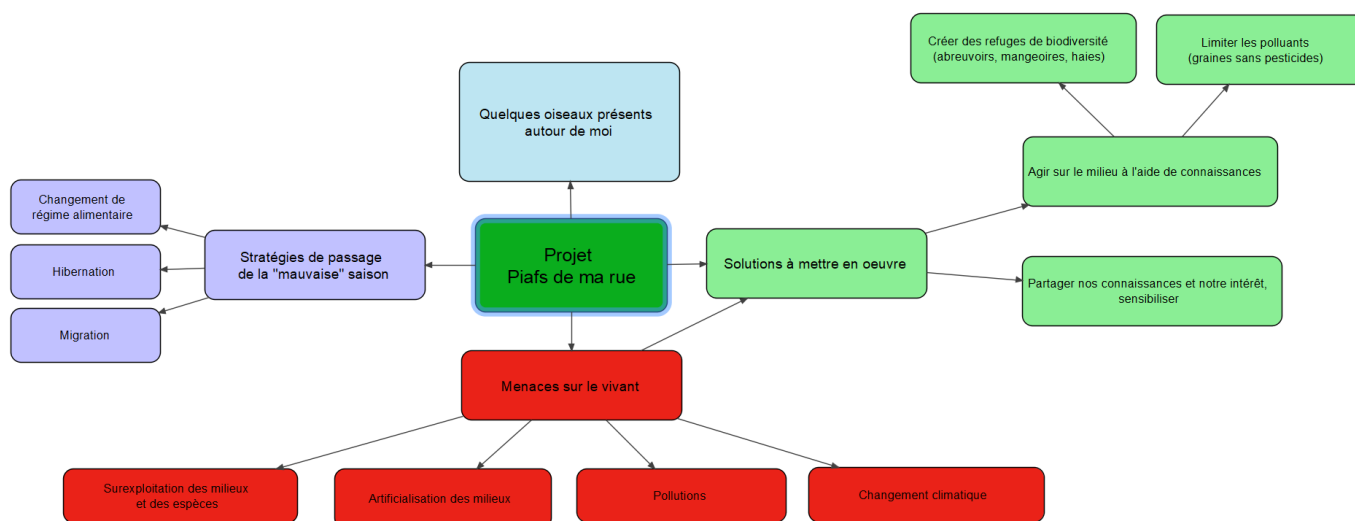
Créer des refuges de biodiversité
(abreuvoirs, mangeoires, haies)

Limiter les polluants
(graines sans pesticides)

Quelques oiseaux présents autour de moi

Agir sur le milieu à l'aide de connaissances

Changement de régime alimentaire

Hibernation

Migration

Stratégies de passage de la "mauvaise" saison

Projet
Piafs de ma rue

Solutions à mettre en oeuvre

Partager nos connaissances et notre intérêt, sensibiliser

Menaces sur le vivant

Surexploitation des milieux et des espèces

Artificialisation des milieux

Pollutions

Changement climatique